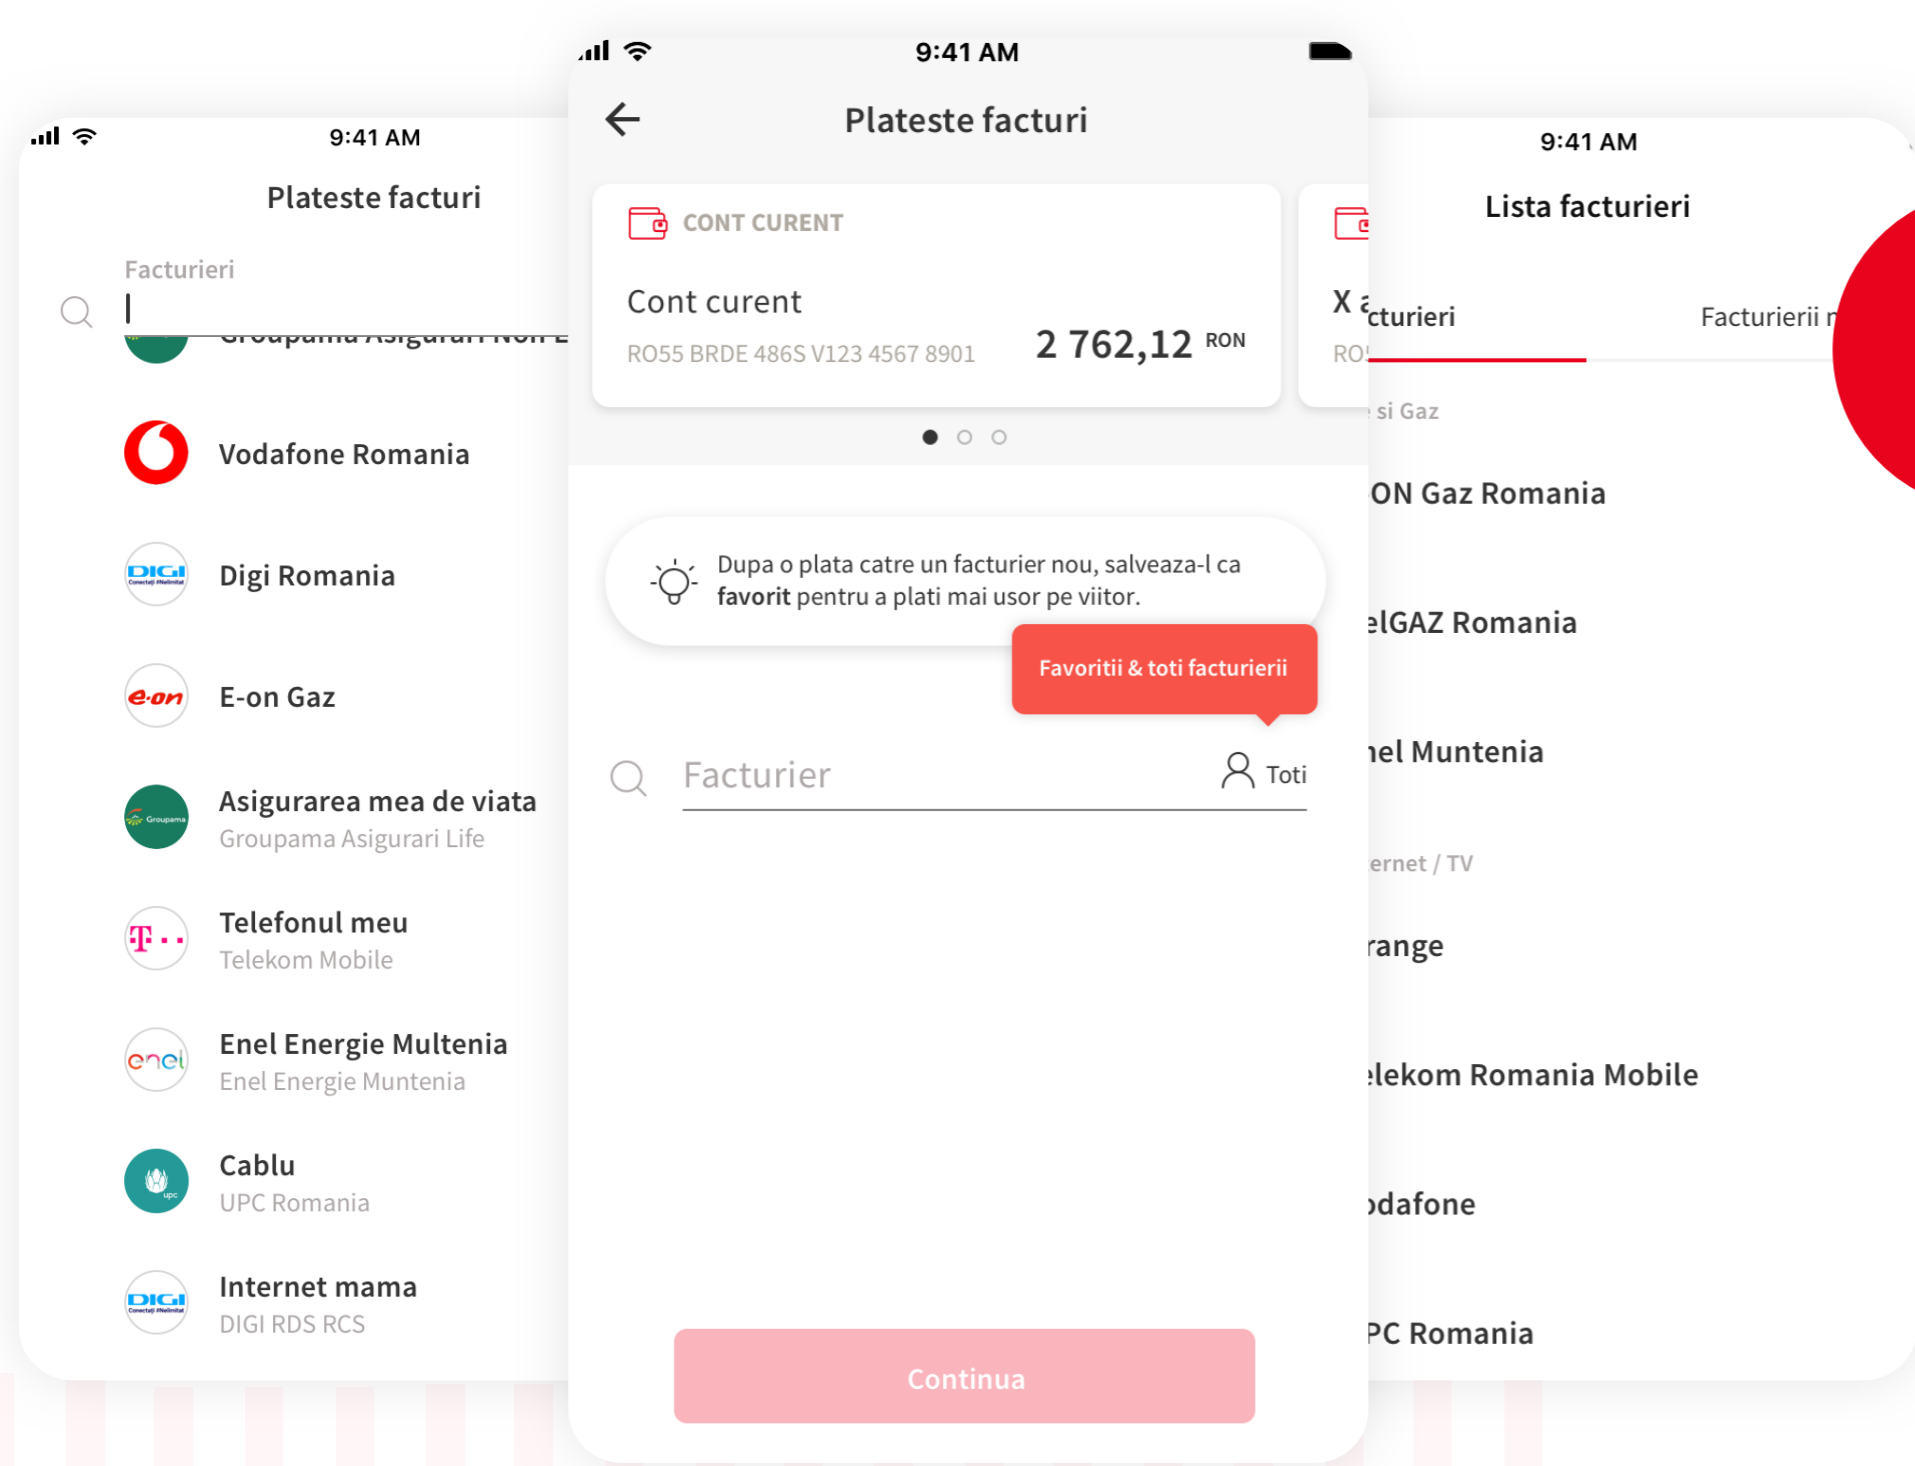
9:41 AM

Plateste facturi

Facturieri

Groupama Asigurari Non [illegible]

Vodafone Romania

DIGI

Digi Romania

e·on

E-on Gaz

Groupama

Asigurarea mea de viata
Groupama Asigurari Life

T··

Telefonul meu
Telekom Mobile

enel

Enel Energie Multenia
Enel Energie Muntenia

upc

Cablu
UPC Romania

DIGI

Internet mama
DIGI RDS RCS

9:41 AM

Plateste facturi

CONT CURENT

Cont curent
RO55 BRDE 486S V123 4567 8901

2 762,12 RON

X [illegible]
RO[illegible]

Dupa o plata catre un facturier nou, salveaza-l ca **favorit** pentru a plati mai usor pe viitor.

Favoritii & toti facturierii

Facturier

Toti

Continua

9:41 AM

Lista facturieri

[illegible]cturieri

Facturierii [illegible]

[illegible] si Gaz

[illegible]ON Gaz Romania

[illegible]elGAZ Romania

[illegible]nel Muntenia

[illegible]ernet / TV

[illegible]range

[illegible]elekom Romania Mobile

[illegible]odafone

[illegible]PC Romania